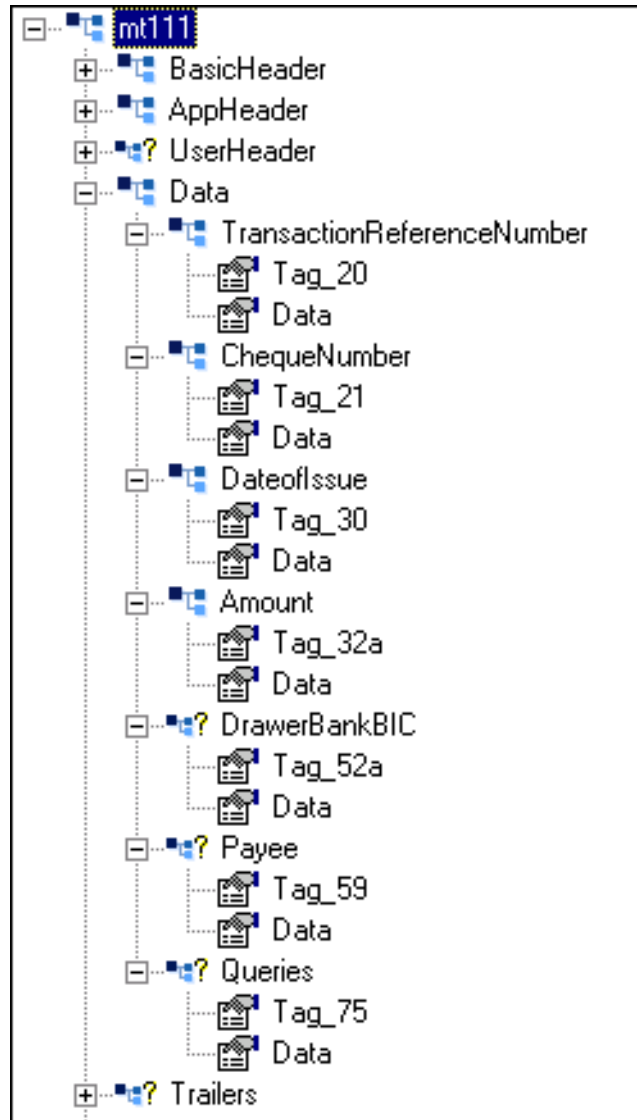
mt111
BasicHeader
AppHeader
? UserHeader
Data
TransactionReferenceNumber
Tag_20
Data
ChequeNumber
Tag_21
Data
DateofIssue
Tag_30
Data
Amount
Tag_32a
Data
? DrawerBankBIC
Tag_52a
Data
? Payee
Tag_59
Data
? Queries
Tag_75
Data
? Trailers